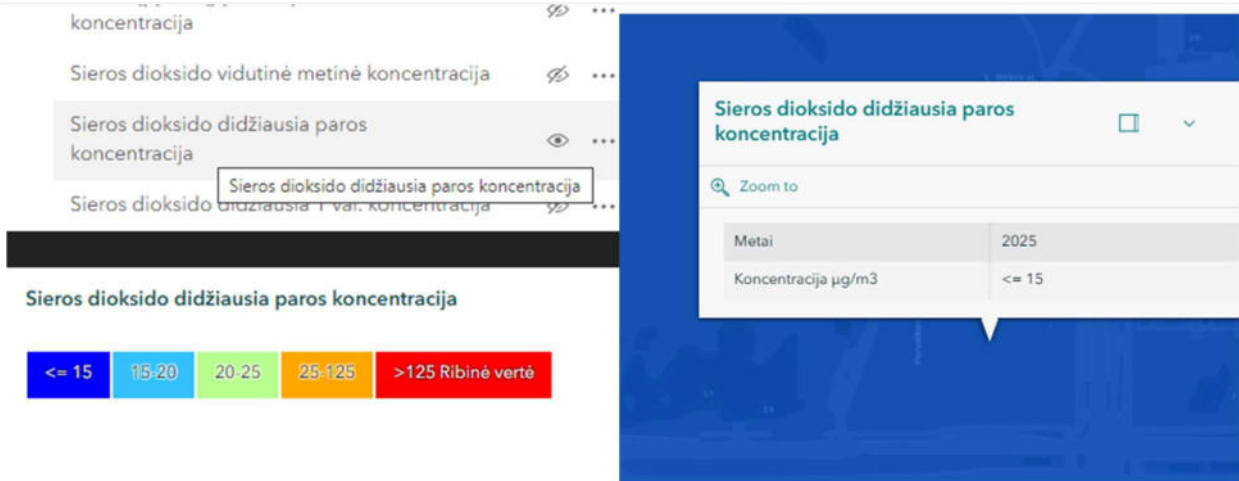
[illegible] koncentracija

Sieros dioksido vidutinė metinė koncentracija

Sieros dioksido didžiausia paros koncentracija

Sieros dioksido didžiausia paros koncentracija

Sieros dioksido didžiausia 1 val. koncentracija

Sieros dioksido didžiausia paros koncentracija

<= 15 | 15-20 | 20-25 | 25-125 | >125 Ribinė vertė

Sieros dioksido didžiausia paros koncentracija

Zoom to

| Metai | 2025 |
|---|---|
| Koncentracija µg/m3 | <= 15 |